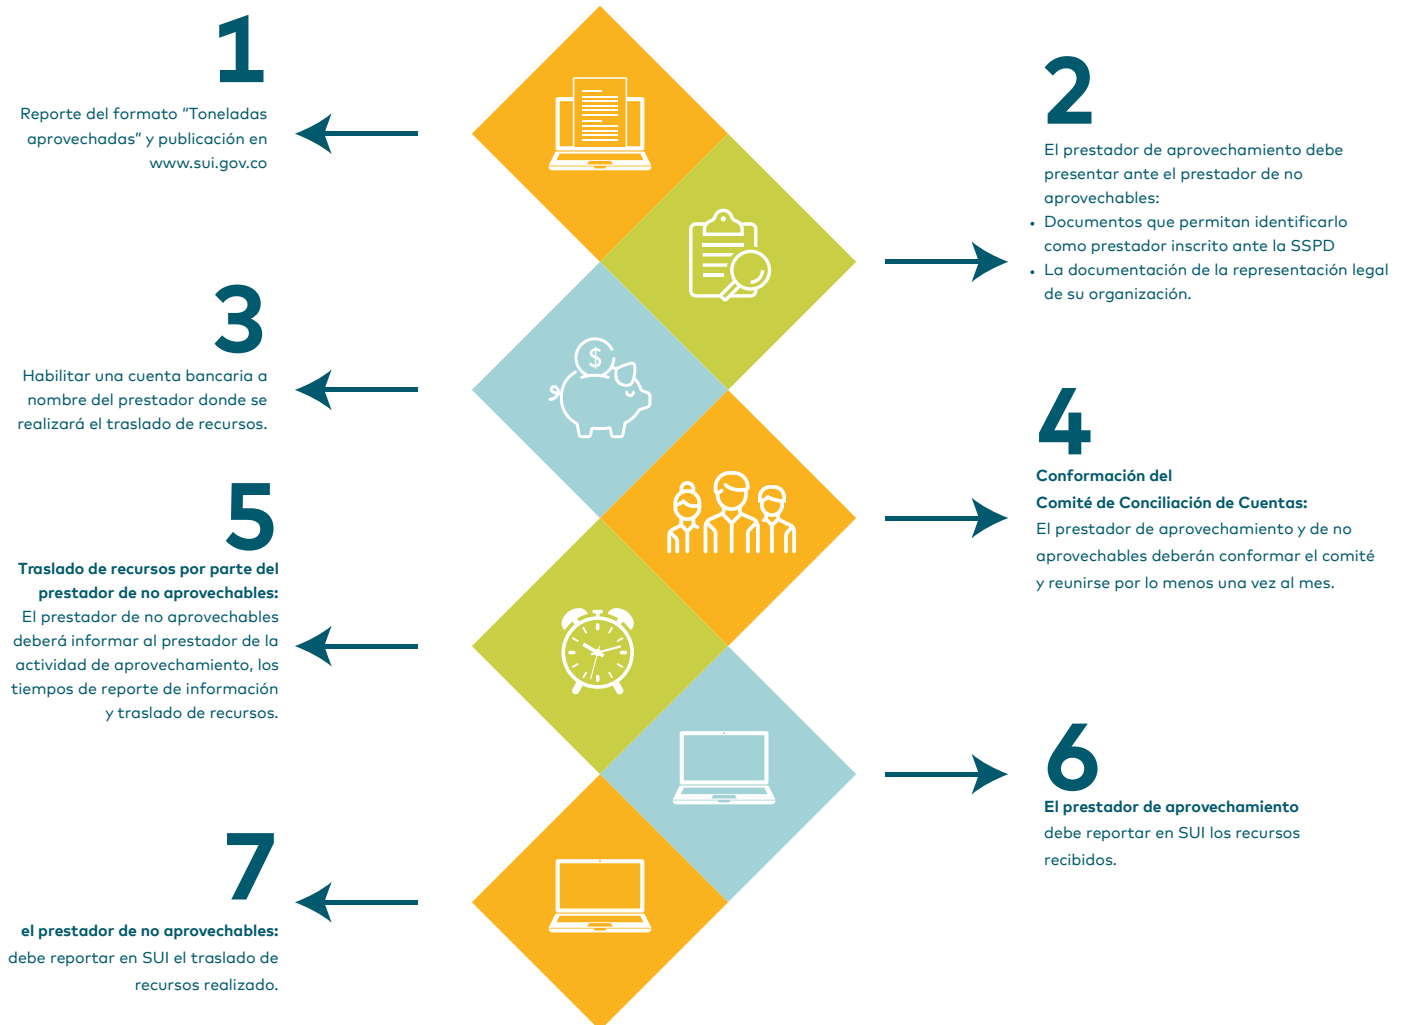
1

Reporte del formato “Toneladas aprovechadas” y publicación en www.sui.gov.co

2

El prestador de aprovechamiento debe presentar ante el prestador de no aprovechables:
• Documentos que permitan identificarlo como prestador inscrito ante la SSPD
• La documentación de la representación legal de su organización.

3

Habilitar una cuenta bancaria a nombre del prestador donde se realizará el traslado de recursos.

$

4

Conformación del
Comité de Conciliación de Cuentas:
El prestador de aprovechamiento y de no aprovechables deberán conformar el comité y reunirse por lo menos una vez al mes.

5

Traslado de recursos por parte del prestador de no aprovechables:
El prestador de no aprovechables deberá informar al prestador de la actividad de aprovechamiento, los tiempos de reporte de información y traslado de recursos.

6

El prestador de aprovechamiento debe reportar en SUI los recursos recibidos.

7

el prestador de no aprovechables: debe reportar en SUI el traslado de recursos realizado.